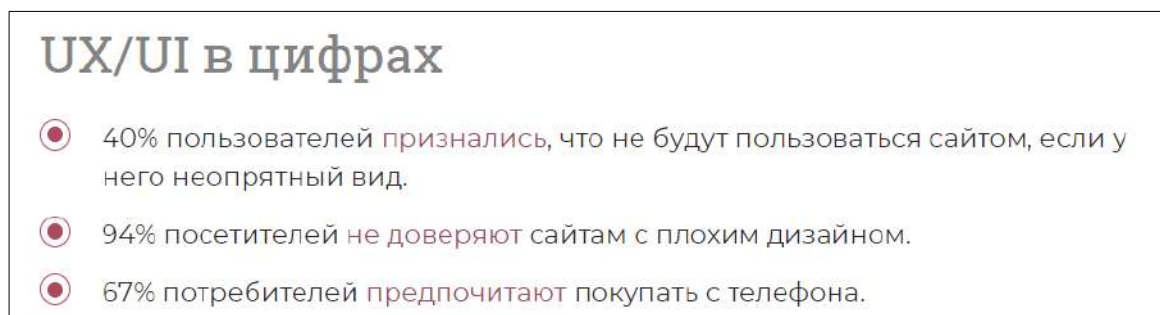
UX/UI в цифрах

40% пользователей признались, что не будут пользоваться сайтом, если у него неопрятный вид.

94% посетителей не доверяют сайтам с плохим дизайном.

67% потребителей предпочитают покупать с телефона.